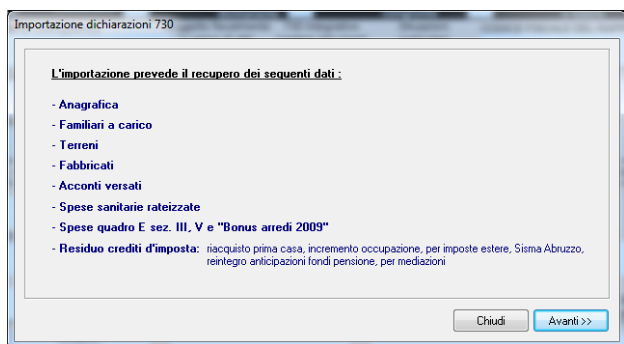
Importazione dichiarazioni 730

L'importazione prevede il recupero dei seguenti dati :

- Anagrafica
- Familiari a carico
- Terreni
- Fabbricati
- Acconti versati
- Spese sanitarie rateizzate
- Spese quadro E sez. III, V e "Bonus arredi 2009"
- Residuo crediti d'imposta: riacquisto prima casa, incremento occupazione, per imposte estere, Sisma Abruzzo, reintegro anticipazioni fondi pensione, per mediazioni

Chiudi
Avanti >>